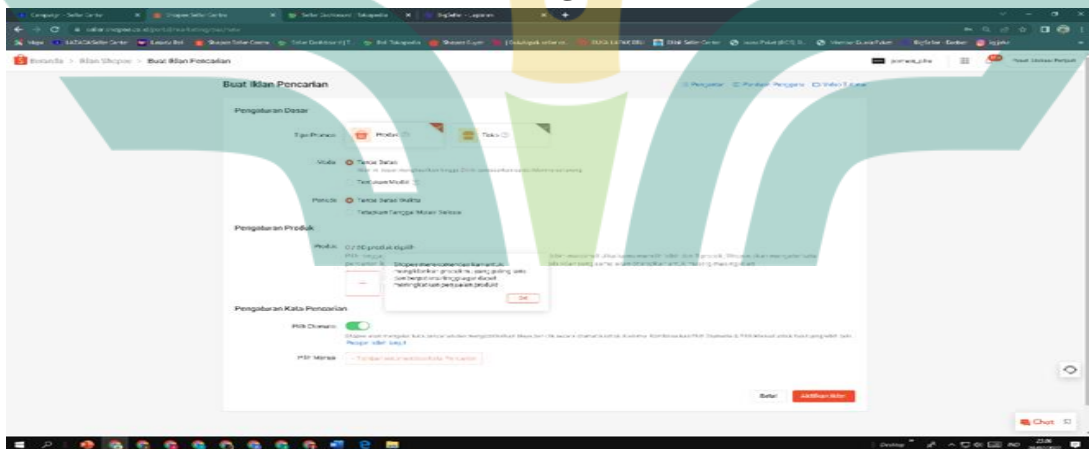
Beranda > Iklan Shopee > Buat Iklan Pencarian

Buat Iklan Pencarian

Pengaturan Dasar

Tipe Promosi

Produk

Toko

Modal

Tanpa Batas

Tentukan Modal

Periode

Tanpa Batas Waktu

Tetapkan Tanggal Mulai/ Selesai

Pengaturan Produk

Produk

0 / 50 produk dipilih

Shopee merekomendasikan untuk meningkatkan produk yang paling laku (berperforma tinggi) agar dapat meningkatkan penjualan produk

OK

Pengaturan Kata Pencarian

Pilih Otomatis

Pelajari lebih lanjut

Pilih Manual

+ Tambahkan Kata Pencarian

Batal

Chat